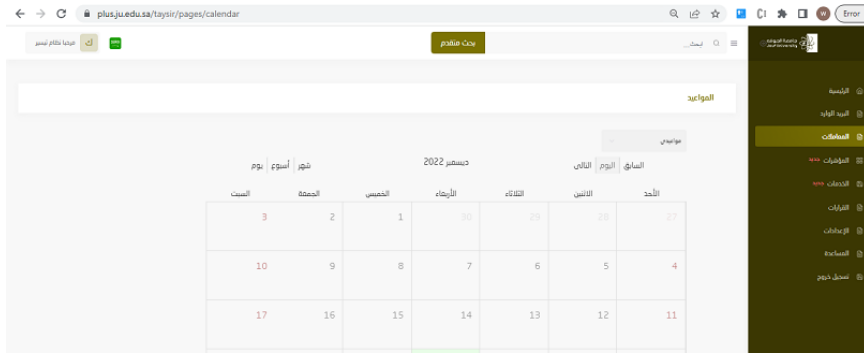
plus.ju.edu.sa/taysir/pages/calendar

Error

W

مرحبا نظام تيسير

ك

بحث متقدم

ابحث...

جامعة الجوف

الرئيسة

البريد الوارد

المعاملات

المؤشرات NEW

الخدمات NEW

القرارات

الإعدادات

المساعدة

تسجيل خروج

المواعيد

مواعيدي

السابق | اليوم | التالي

ديسمبر 2022

شهر | أسبوع | يوم

| الأحد | الاثنين | الثلاثاء | الأربعاء | الخميس | الجمعة | السبت |
|---|---|---|---|---|---|---|
| 27 | 28 | 29 | 30 | 1 | 2 | 3 |
| 4 | 5 | 6 | 7 | 8 | 9 | 10 |
| 11 | 12 | 13 | 14 | 15 | 16 | 17 |